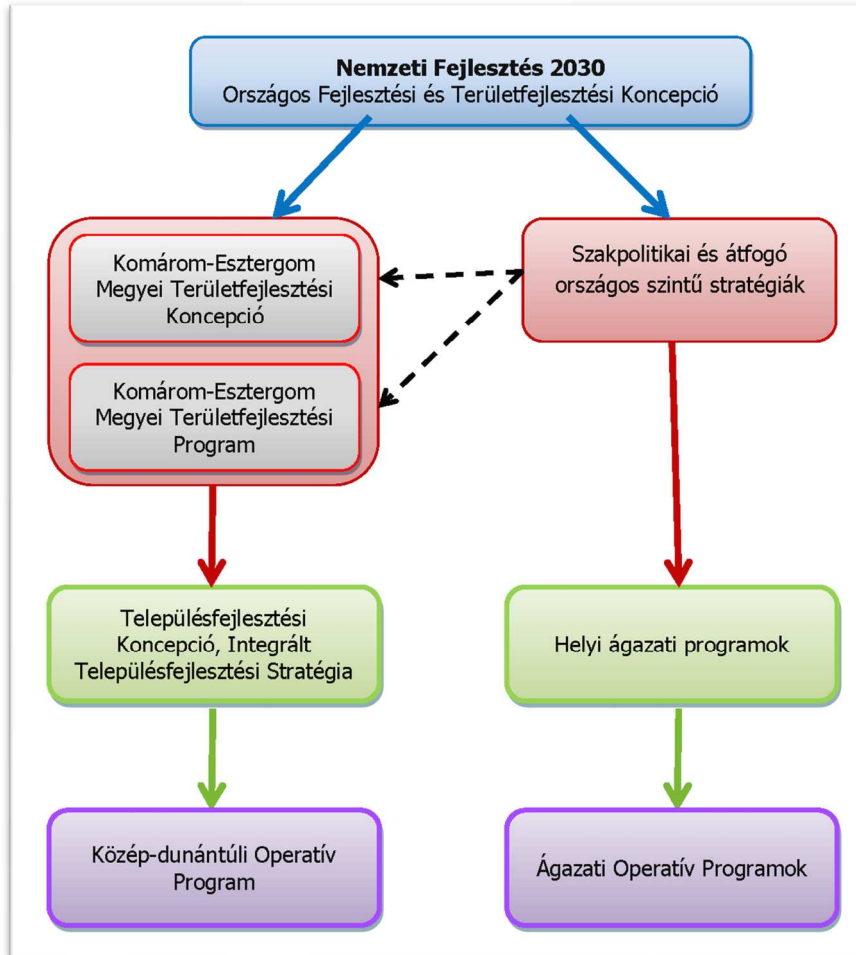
**Nemzeti Fejlesztés 2030**
Országos Fejlesztési és Területfejlesztési Koncepció

Komárom-Esztergom Megyei Területfejlesztési Koncepció

Komárom-Esztergom Megyei Területfejlesztési Program

Szakpolitikai és átfogó országos szintű stratégiák

Településfejlesztési Koncepció, Integrált Településfejlesztési Stratégia

Helyi ágazati programok

Közép-dunántúli Operatív Program

Ágazati Operatív Programok